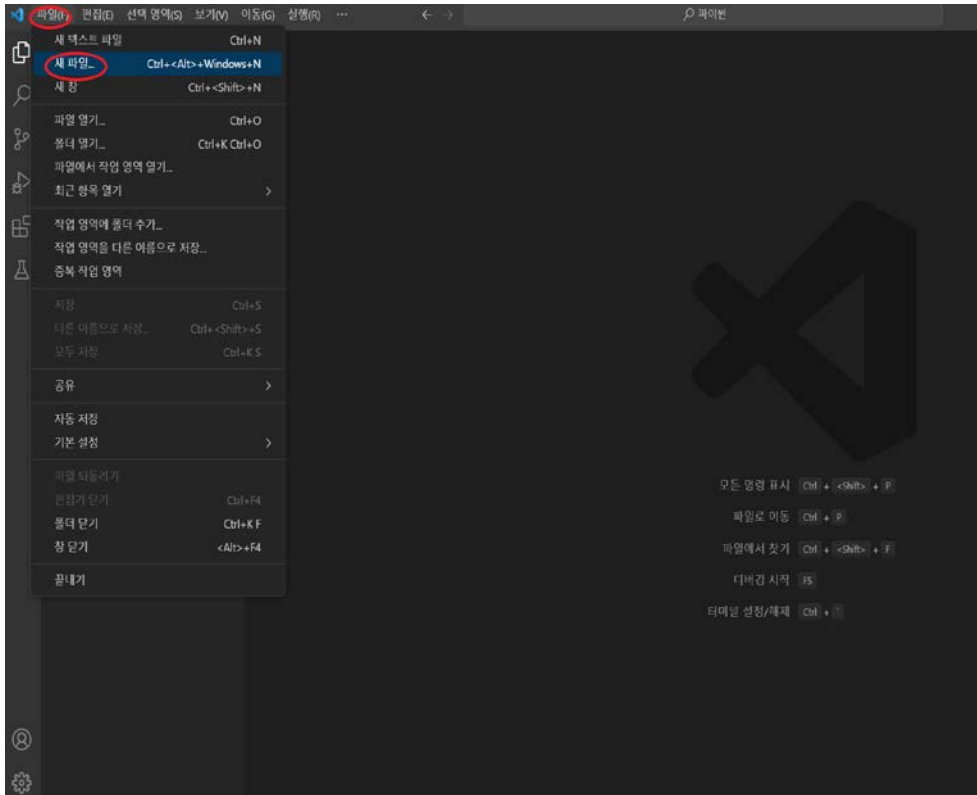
파일(F) 편집(E) 선택 영역(S) 보기(V) 이동(G) 실행(R) ···

파이썬

새 텍스트 파일 Ctrl+N
새 파일... Ctrl+<Alt>+Windows+N
새 창 Ctrl+<Shift>+N

파일 열기... Ctrl+O
폴더 열기... Ctrl+K Ctrl+O
파일에서 작업 영역 열기...
최근 항목 열기

작업 영역에 폴더 추가...
작업 영역을 다른 이름으로 저장...
중복 작업 영역

저장 Ctrl+S
다른 이름으로 저장... Ctrl+<Shift>+S
모두 저장 Ctrl+K S

공유

자동 저장
기본 설정

파일 되돌리기
편집기 닫기 Ctrl+F4
폴더 닫기 Ctrl+K F
창 닫기 <Alt>+F4

끝내기

모든 명령 표시 Ctrl + <Shift> + P
파일로 이동 Ctrl + P
파일에서 찾기 Ctrl + <Shift> + F
디버깅 시작 F5
터미널 설정/해제 Ctrl + `